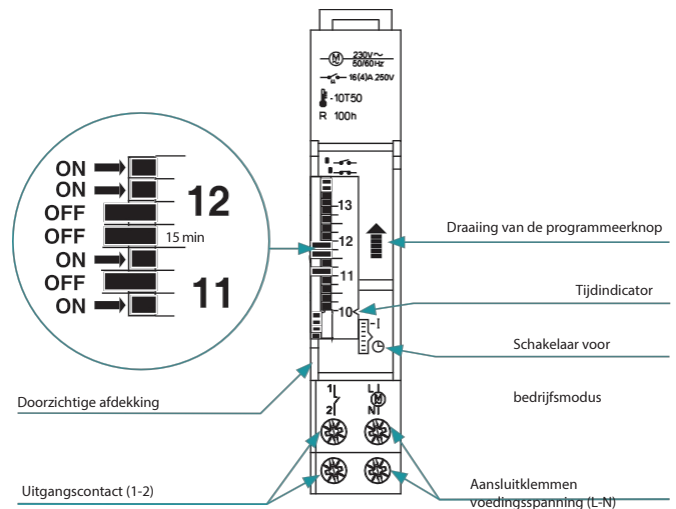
M 230V~ 50/60Hz
16(4)A 250V
-10T50
R 100h

ON
ON
OFF
OFF
ON
OFF
ON
12
15 min
11

13
12
11
10
I

Draaiing van de programmeerknop
Tijdindicator
Schakelaar voor
bedrijfsmodus
Doorzichtige afdekking
1
2
L
N
M
Uitgangscontact (1-2)
Aansluitklemmen voedingsspanning (L-N)